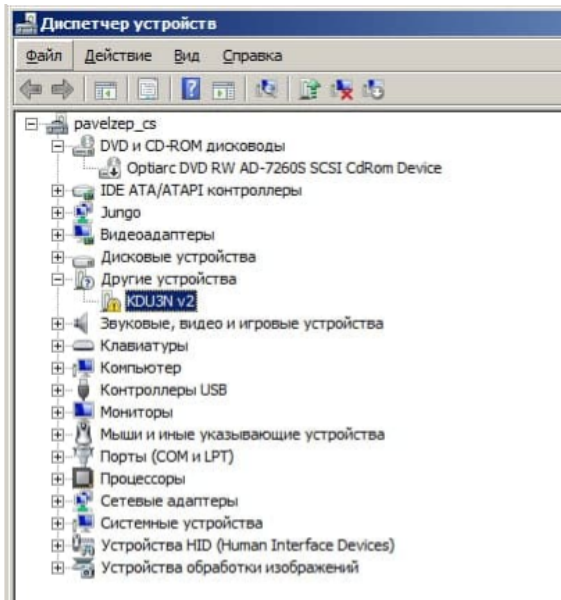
Диспетчер устройств

Файл Действие Вид Справка

pavelzep_cs
DVD и CD-ROM дисководы
Optiarc DVD RW AD-7260S SCSI CdRom Device
IDE ATA/ATAPI контроллеры
Jungo
Видеоадаптеры
Дисковые устройства
Другие устройства
KDU3N v2
Звуковые, видео и игровые устройства
Клавиатуры
Компьютер
Контроллеры USB
Мониторы
Мыши и иные указывающие устройства
Порты (COM и LPT)
Процессоры
Сетевые адаптеры
Системные устройства
Устройства HID (Human Interface Devices)
Устройства обработки изображений